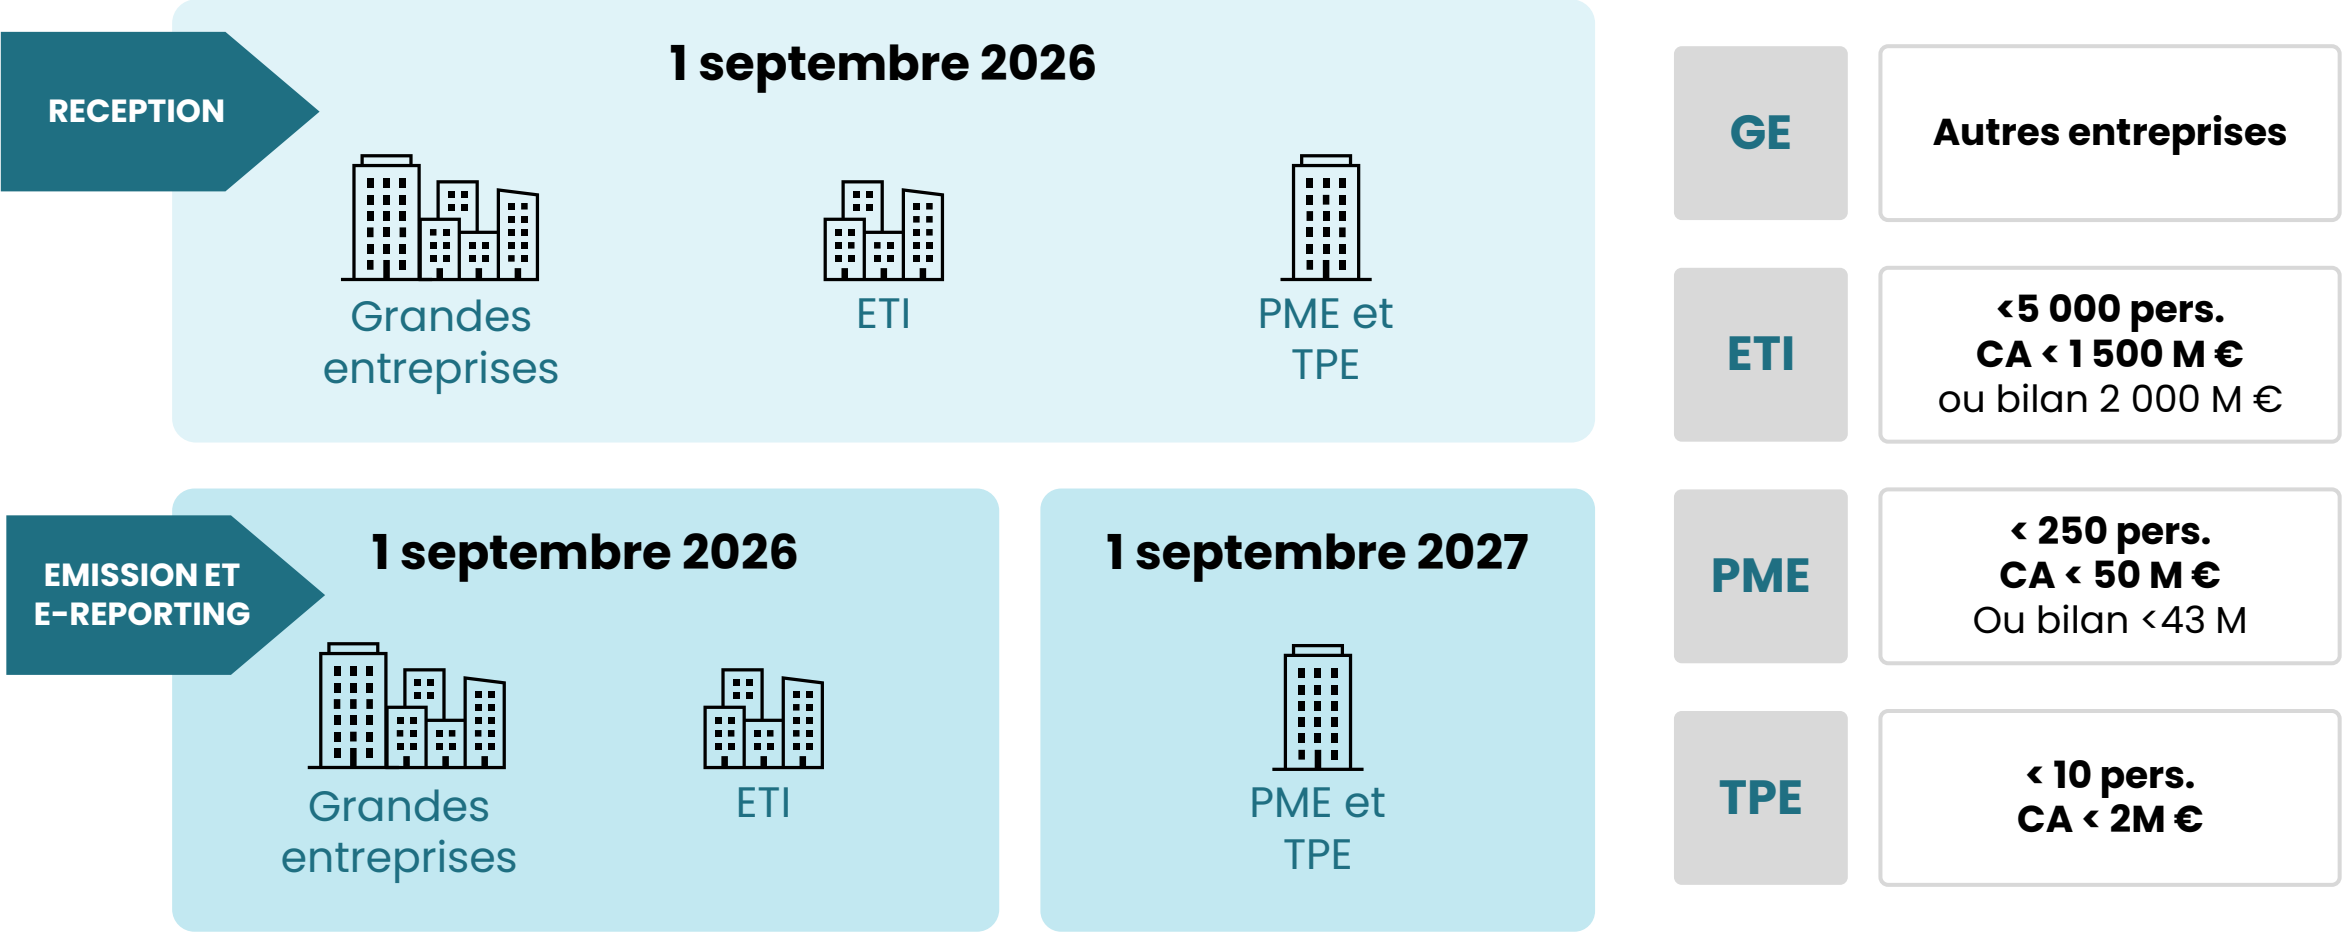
RECEPTION

1 septembre 2026

Grandes entreprises

ETI

PME et TPE

EMISSION ET E-REPORTING

1 septembre 2026

Grandes entreprises

ETI

1 septembre 2027

PME et TPE

| GE | Autres entreprises |
|---|---|
| ETI | <5 000 pers. CA < 1 500 M € ou bilan 2 000 M € |
| PME | < 250 pers. CA < 50 M € Ou bilan <43 M |
| TPE | < 10 pers. CA < 2M € |